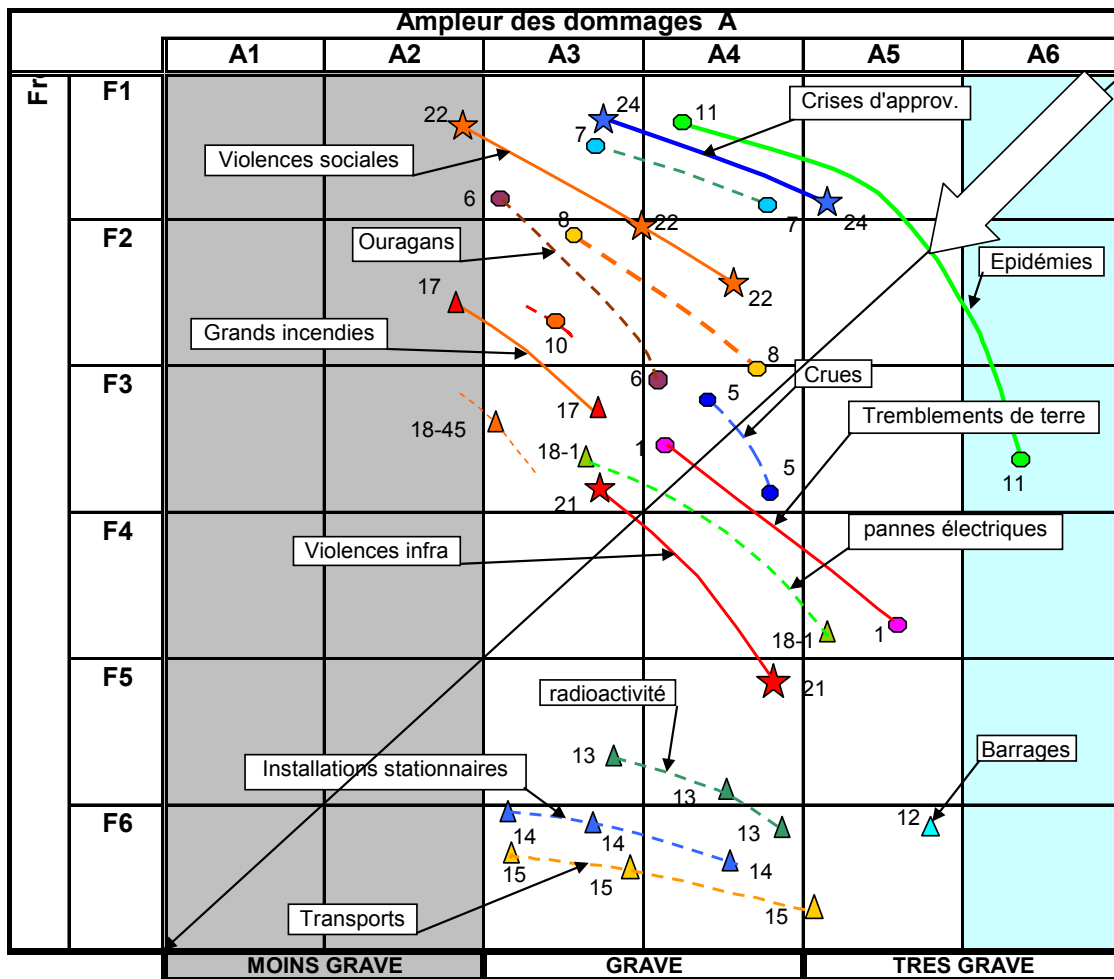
Ampleur des dommages A

| | A1 | A2 | A3 | A4 | A5 | A6 |
|---|---|---|---|---|---|---|
| F1 | | | | | | |
| F2 | | | | | | |
| F3 | | | | | | |
| F4 | | | | | | |
| F5 | | | | | | |
| F6 | | | | | | |

Fr

22 24 11 Crises d'approv.
Violences sociales 7
6 7 24
8 22
Ouragans Epidémies
17 22
Grands incendies
10 8
F3 6 Crues
5 Tremblements de terre
18-45 17
1
18-1 5
11
21
pannes électriques
Violences infra
18-1 1
21
radioactivité
Barrages
13
Installations stationnaires 13 12
13
14 14
14
15 15
15
Transports

MOINS GRAVE | GRAVE | TRES GRAVE